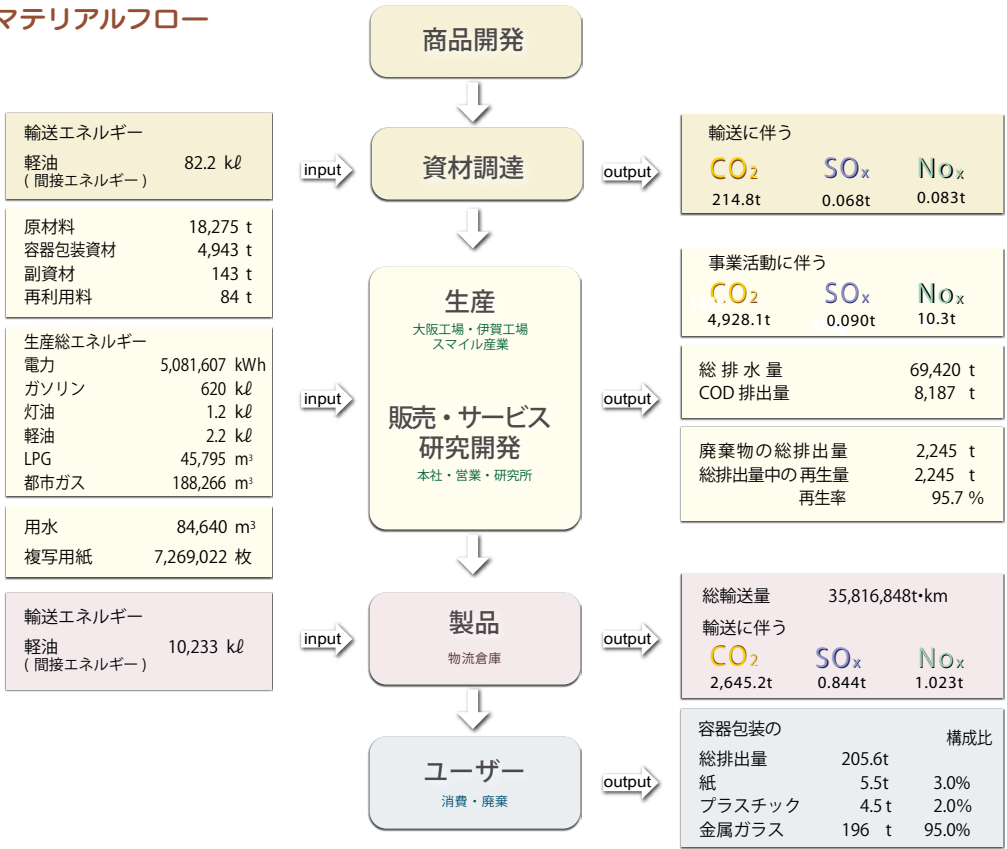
マテリアルフロー

商品開発

輸送エネルギー
軽油 82.2 kℓ
( 間接エネルギー )

input

資材調達

output

輸送に伴う
$CO_2$ 214.8t
$SO_x$ 0.068t
$NO_x$ 0.083t

原材料 18,275 t
容器包装資材 4,943 t
副資材 143 t
再利用料 84 t

生産総エネルギー
電力 5,081,607 kWh
ガソリン 620 kℓ
灯油 1.2 kℓ
軽油 2.2 kℓ
LPG 45,795 $m^3$
都市ガス 188,266 $m^3$

用水 84,640 $m^3$
複写用紙 7,269,022 枚

input

生産
大阪工場・伊賀工場
スマイル産業

販売・サービス
研究開発
本社・営業・研究所

output

事業活動に伴う
$CO_2$ 4,928.1t
$SO_x$ 0.090t
$NO_x$ 10.3t

総 排 水 量 69,420 t
COD 排出量 8,187 t

廃棄物の総排出量 2,245 t
総排出量中の再生量 2,245 t
再生率 95.7 %

輸送エネルギー
軽油 10,233 kℓ
( 間接エネルギー )

input

製品
物流倉庫

output

総輸送量 35,816,848t•km
輸送に伴う
$CO_2$ 2,645.2t
$SO_x$ 0.844t
$NO_x$ 1.023t

ユーザー
消費・廃棄

output

容器包装の 構成比
総排出量 205.6t
紙 5.5t 3.0%
プラスチック 4.5 t 2.0%
金属ガラス 196 t 95.0%